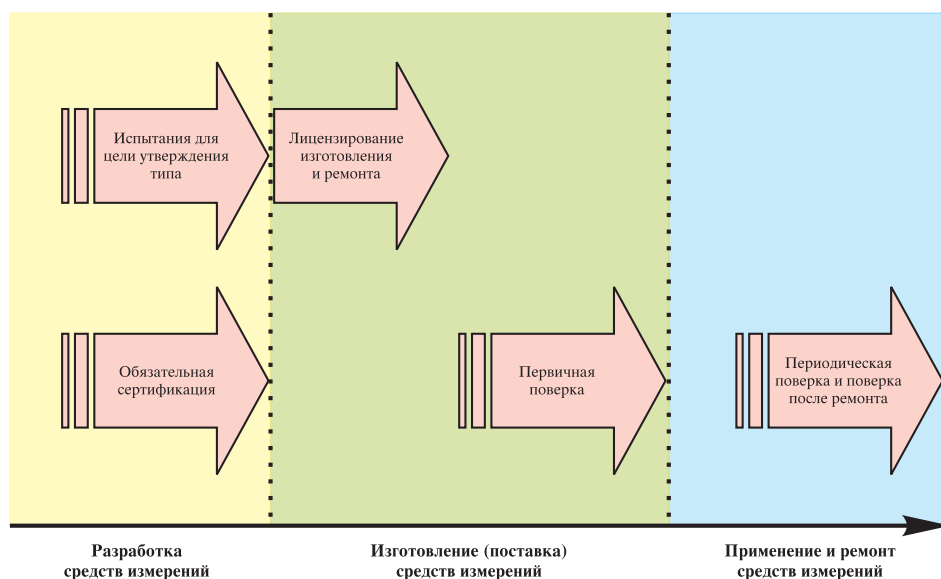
Испытания для цели утверждения типа

Лицензирование изготовления и ремонта

Обязательная сертификация

Первичная поверка

Периодическая поверка и поверка после ремонта

Разработка средств измерений

Изготовление (поставка) средств измерений

Применение и ремонт средств измерений